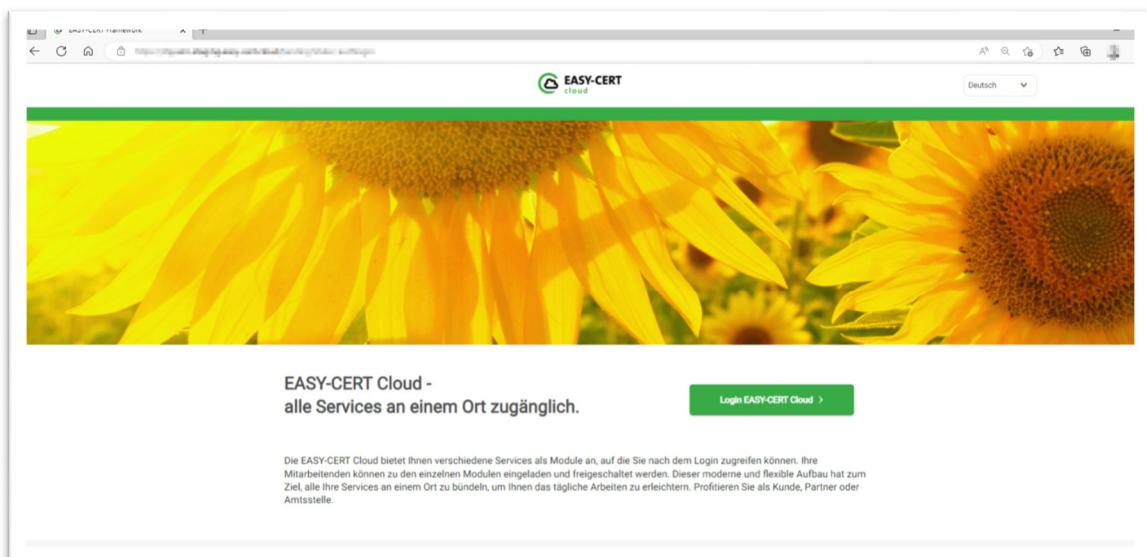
EASY-CERT Framework ×

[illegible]

EASY-CERT cloud

Deutsch

EASY-CERT Cloud - alle Services an einem Ort zugänglich.

Login EASY-CERT Cloud ›

Die EASY-CERT Cloud bietet Ihnen verschiedene Services als Module an, auf die Sie nach dem Login zugreifen können. Ihre Mitarbeitenden können zu den einzelnen Modulen eingeladen und freigeschaltet werden. Dieser moderne und flexible Aufbau hat zum Ziel, alle Ihre Services an einem Ort zu bündeln, um Ihnen das tägliche Arbeiten zu erleichtern. Profitieren Sie als Kunde, Partner oder Amtsstelle.